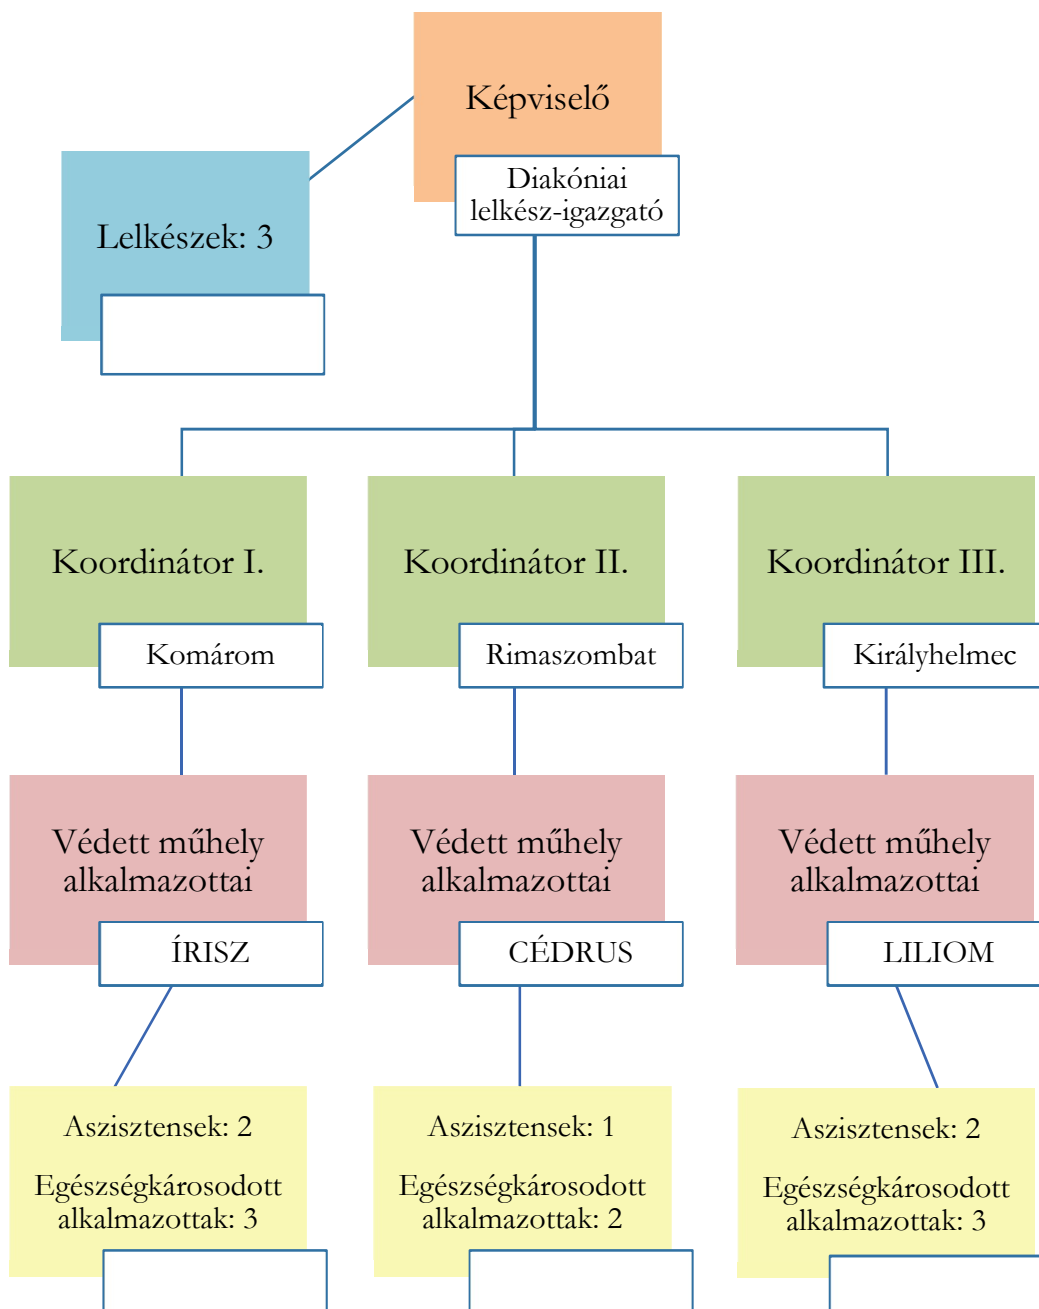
Képviselő

Diakóniai lelkész-igazgató

Lelkészek: 3

Koordinátor I.

Komárom

Koordinátor II.

Rimaszombat

Koordinátor III.

Királyhelmec

Védett műhely alkalmazottai

ÍRISZ

Védett műhely alkalmazottai

CÉDRUS

Védett műhely alkalmazottai

LILIOM

Aszisztensek: 2

Egészségkárosodott alkalmazottak: 3

Aszisztensek: 1

Egészségkárosodott alkalmazottak: 2

Aszisztensek: 2

Egészségkárosodott alkalmazottak: 3